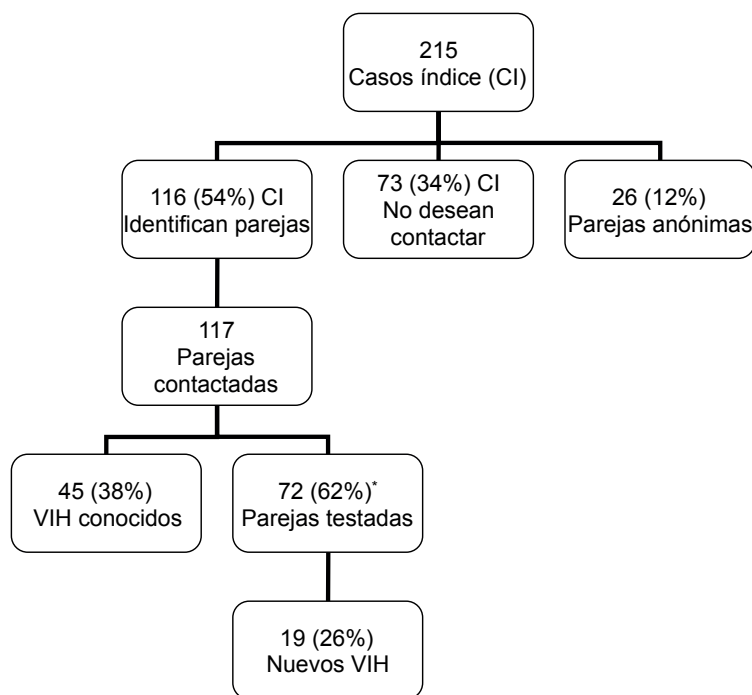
215
Casos índice (CI)

116 (54%) CI
Identifican parejas

73 (34%) CI
No desean contactar

26 (12%)
Parejas anónimas

117
Parejas contactadas

45 (38%)
VIH conocidos

72 (62%)$^*$
Parejas testadas

19 (26%)
Nuevos VIH